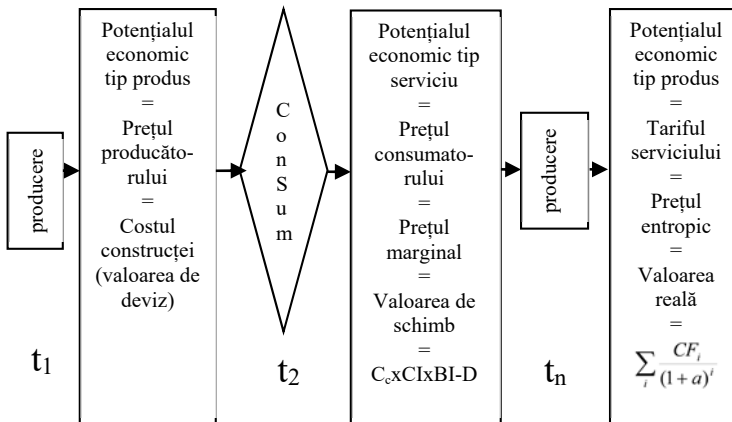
producere

Potențialul economic tip produs
=
Prețul producătorului
=
Costul construcției (valoarea de deviz)

C o n S u m

Potențialul economic tip serviciu
=
Prețul consumatorului
=
Prețul marginal
=
Valoarea de schimb
=
$C_c$xCIxBI-D

producere

Potențialul economic tip produs
=
Tariful serviciului
=
Prețul entropic
=
Valoarea reală
=
$\sum_i \frac{CF_i}{(1+a)^i}$

$t_1$

$t_2$

$t_n$